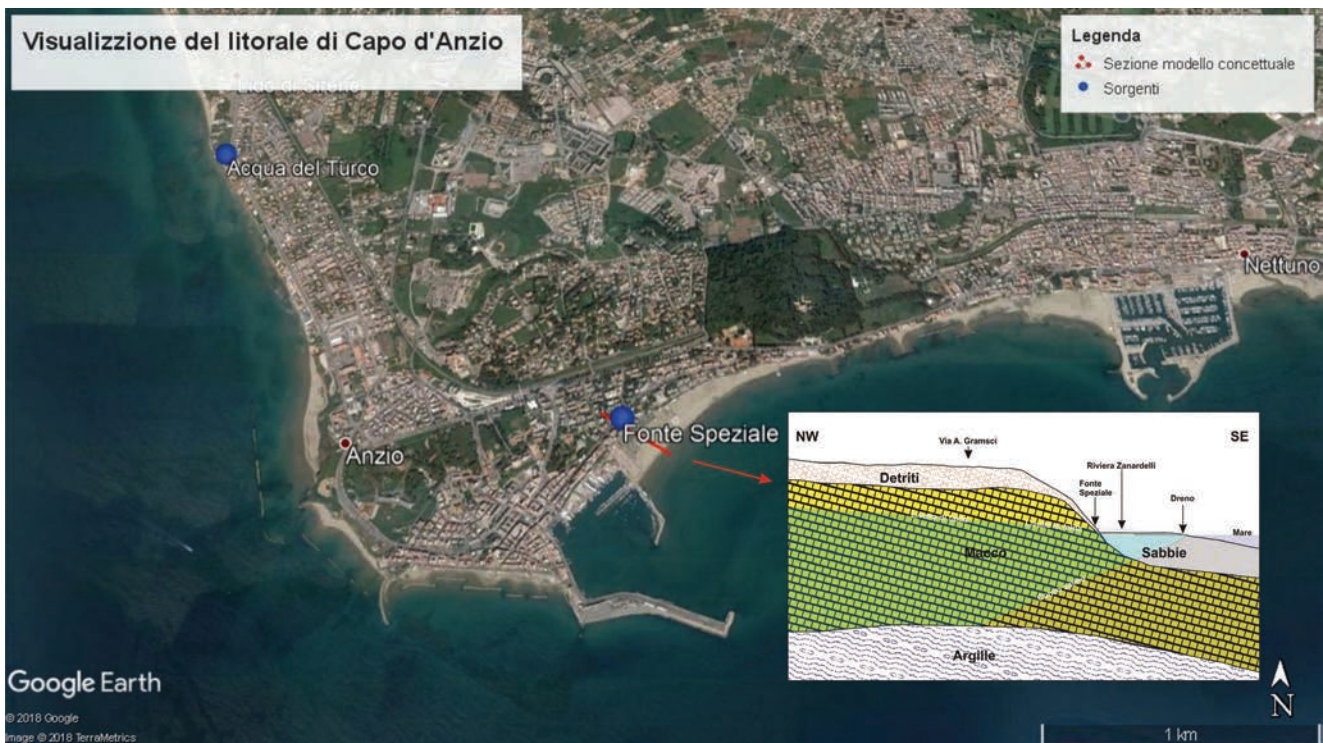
Visualizzione del litorale di Capo d'Anzio

Lido di Sirene

Legenda
Sezione modello concettuale
Sorgenti

Acqua del Turco

Nettuno

Fonte Speziale

Anzio

NW
Via A. Gramsci
SE
Riviera Zanardelli
Detriti
Fonte Speziale
Dreno
Mare
Macco
Sabbie
Argille

Google Earth
© 2018 Google
Image © 2018 TerraMetrics

N

1 km